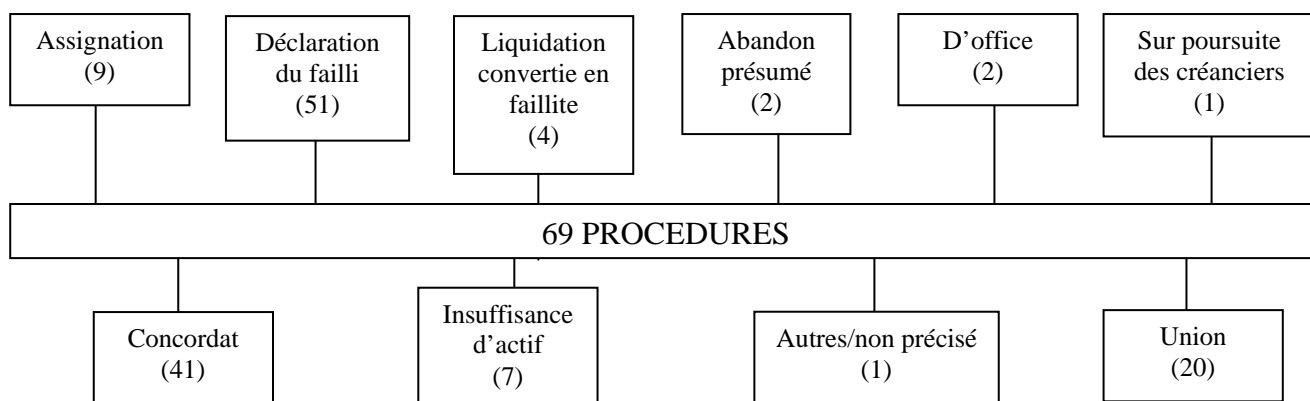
Assignation
(9)

Déclaration du failli
(51)

Liquidation convertie en faillite
(4)

Abandon présumé
(2)

D'office
(2)

Sur poursuite des créanciers
(1)

69 PROCEDURES

Concordat
(41)

Insuffisance d'actif
(7)

Autres/non précisé
(1)

Union
(20)